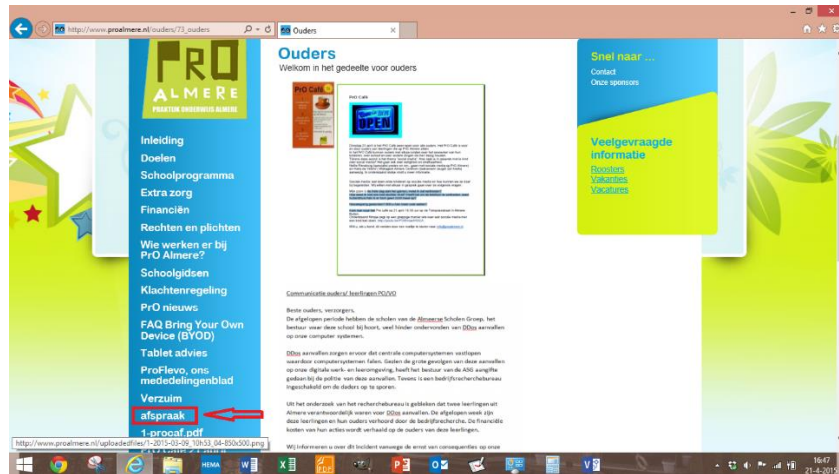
http://www.proalmere.nl/ouders/73_ouders

Ouders

PrO ALMERE
PRAKTIJK ONDERWIJS ALMERE

Inleiding
Doelen
Schoolprogramma
Extra zorg
Financiën
Rechten en plichten
Wie werken er bij PrO Almere?
Schoolgidsen
Klachtenregeling
PrO nieuws
FAQ Bring Your Own Device (BYOD)
Tablet advies
ProFlevo, ons mededelingenblad
Verzuim
afspraak
1-procaf.pdf

Ouders
Welkom in het gedeelte voor ouders

PrO Café

PrO Café

OPEN

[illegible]

Communicatie ouders/ leerlingen PO/VO

Beste ouders, verzorgers,
De afgelopen periode hebben de scholen van de Almeerse Scholen Groep, het bestuur waar deze school bij hoort, veel hinder ondervonden van DDos aanvallen op onze computer systemen.

DDos aanvallen zorgen ervoor dat centrale computersystemen vastlopen waardoor computersystemen falen. Gezien de grote gevolgen van deze aanvallen op onze digitale werk- en leeromgeving, heeft het bestuur van de ASG aangifte gedaan bij de politie van deze aanvallen. Tevens is een bedrijfsrecherchebureau ingeschakeld om de daders op te sporen.

Uit het onderzoek van het recherchebureau is gebleken dat twee leerlingen uit Almere verantwoordelijk waren voor DDos aanvallen. De afgelopen week zijn deze leerlingen en hun ouders verhoord door de bedrijfsrecherche. De financiële kosten van hun acties wordt verhaald op de ouders van deze leerlingen.

Wij informeren u over dit incident vanwege de ernst van consequenties op onze

Snel naar ...
Contact
Onze sponsors

Veelgevraagde informatie
Roosters
Vakanties
Vacatures

http://www.proalmere.nl/uploadedfiles/1-2015-03-09_10h53_04-850x500.png

16:47
21-4-2015